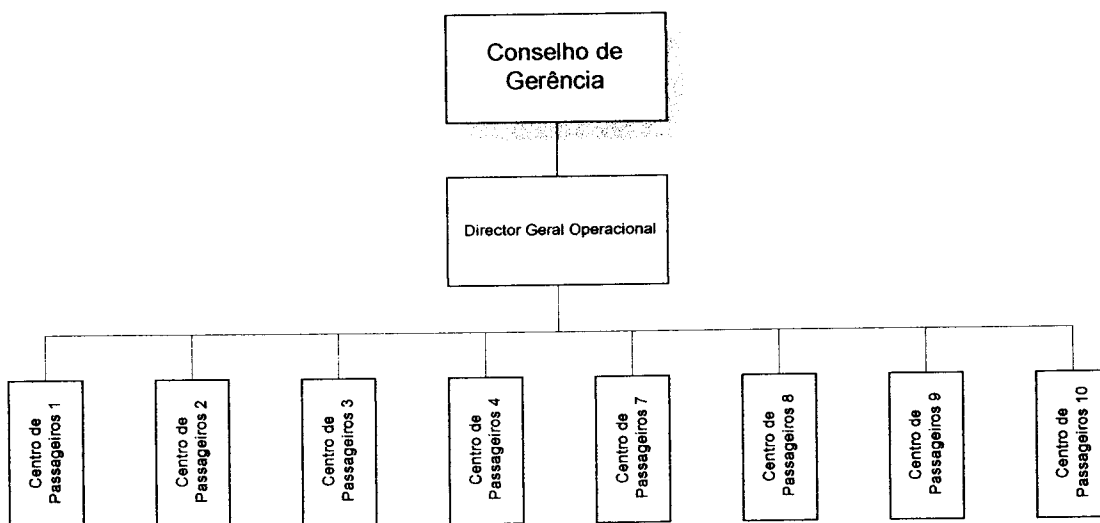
Conselho de Gerência

Director Geral Operacional

Centro de Passageiros 1

Centro de Passageiros 2

Centro de Passageiros 3

Centro de Passageiros 4

Centro de Passageiros 7

Centro de Passageiros 8

Centro de Passageiros 9

Centro de Passageiros 10